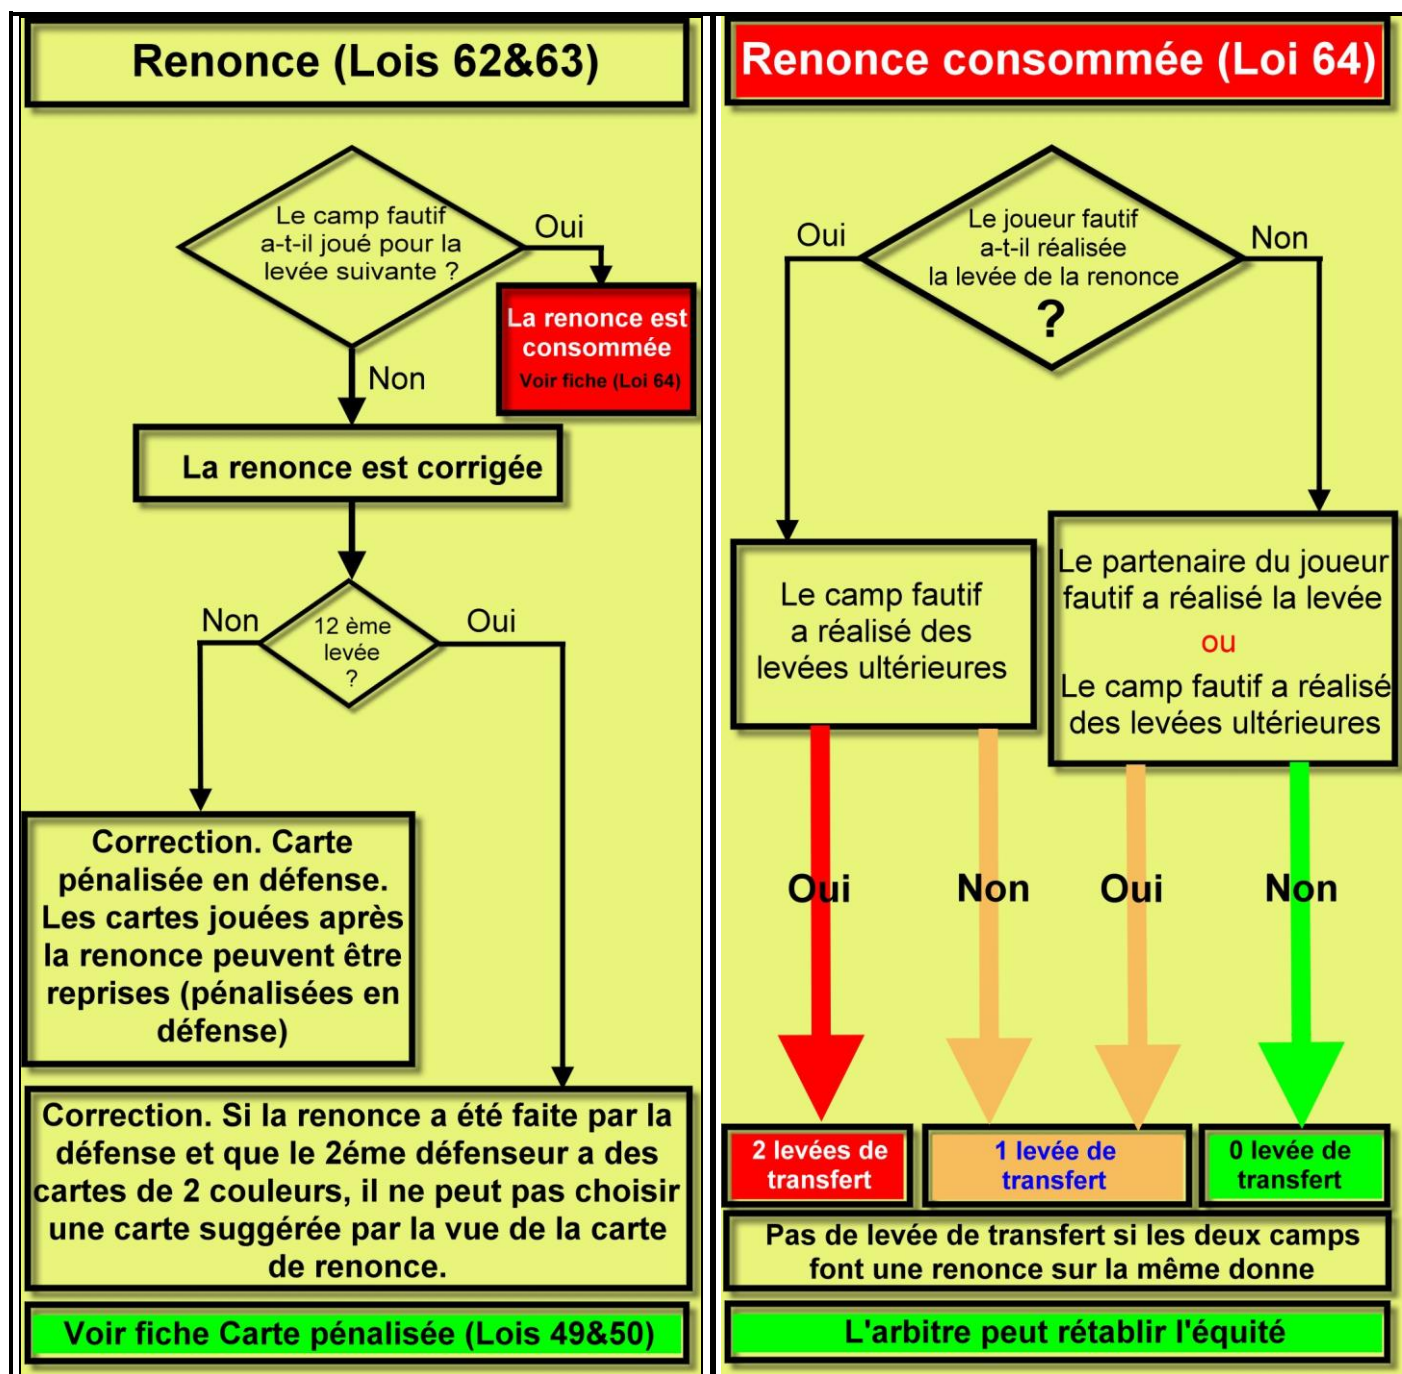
Renonce (Lois 62&63)

Le camp fautif a-t-il joué pour la levée suivante ?

Oui

La renonce est consommée
Voir fiche (Loi 64)

Non

La renonce est corrigée

Non

12 ème levée ?

Oui

Correction. Carte pénalisée en défense. Les cartes jouées après la renonce peuvent être reprises (pénalisées en défense)

Correction. Si la renonce a été faite par la défense et que le 2ème défenseur a des cartes de 2 couleurs, il ne peut pas choisir une carte suggérée par la vue de la carte de renonce.

Voir fiche Carte pénalisée (Lois 49&50)

Renonce consommée (Loi 64)

Oui

Le joueur fautif a-t-il réalisée la levée de la renonce ?

Non

Le camp fautif a réalisé des levées ultérieures

Le partenaire du joueur fautif a réalisé la levée
ou
Le camp fautif a réalisé des levées ultérieures

Oui

Non

Oui

Non

2 levées de transfert

1 levée de transfert

0 levée de transfert

Pas de levée de transfert si les deux camps font une renonce sur la même donne

L'arbitre peut rétablir l'équité